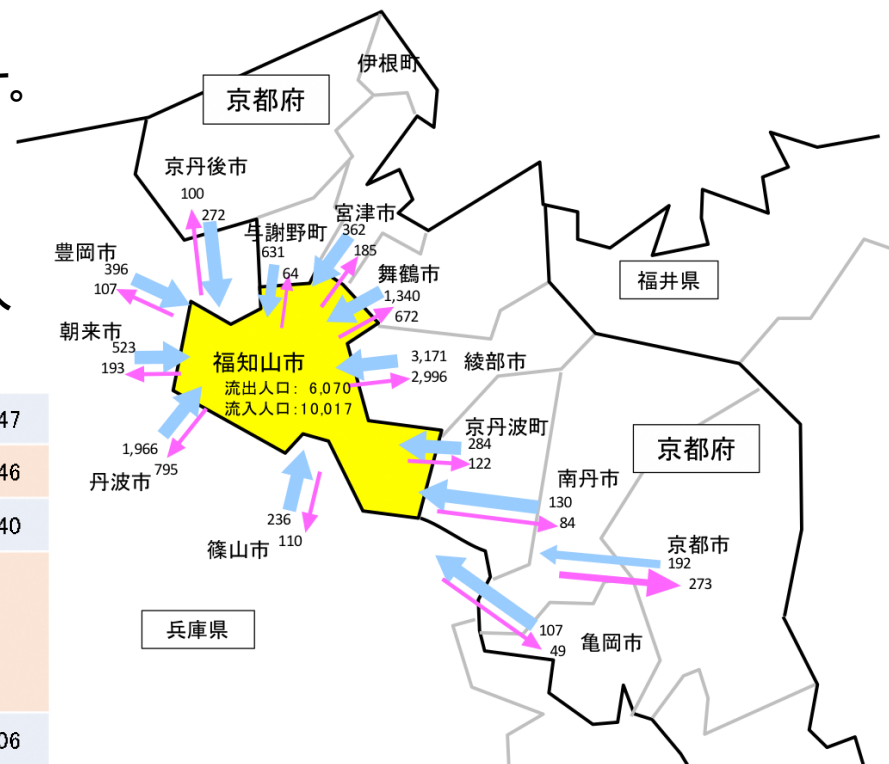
す。

京都府

伊根町

京丹後市
100
272

宮津市
与謝野町
362
631
185
64

豊岡市
396
107

舞鶴市
1,340
672

朝来市
523
193

福知山市
流出人口：6,070
流入人口：10,017

3,171
2,996
綾部市

1,966
795
丹波市

京丹波町
284
122

南丹市
130
84

236
110
篠山市

京都市
192
273

107
49
亀岡市

福井県

京都府

兵庫県

47
46
40
06